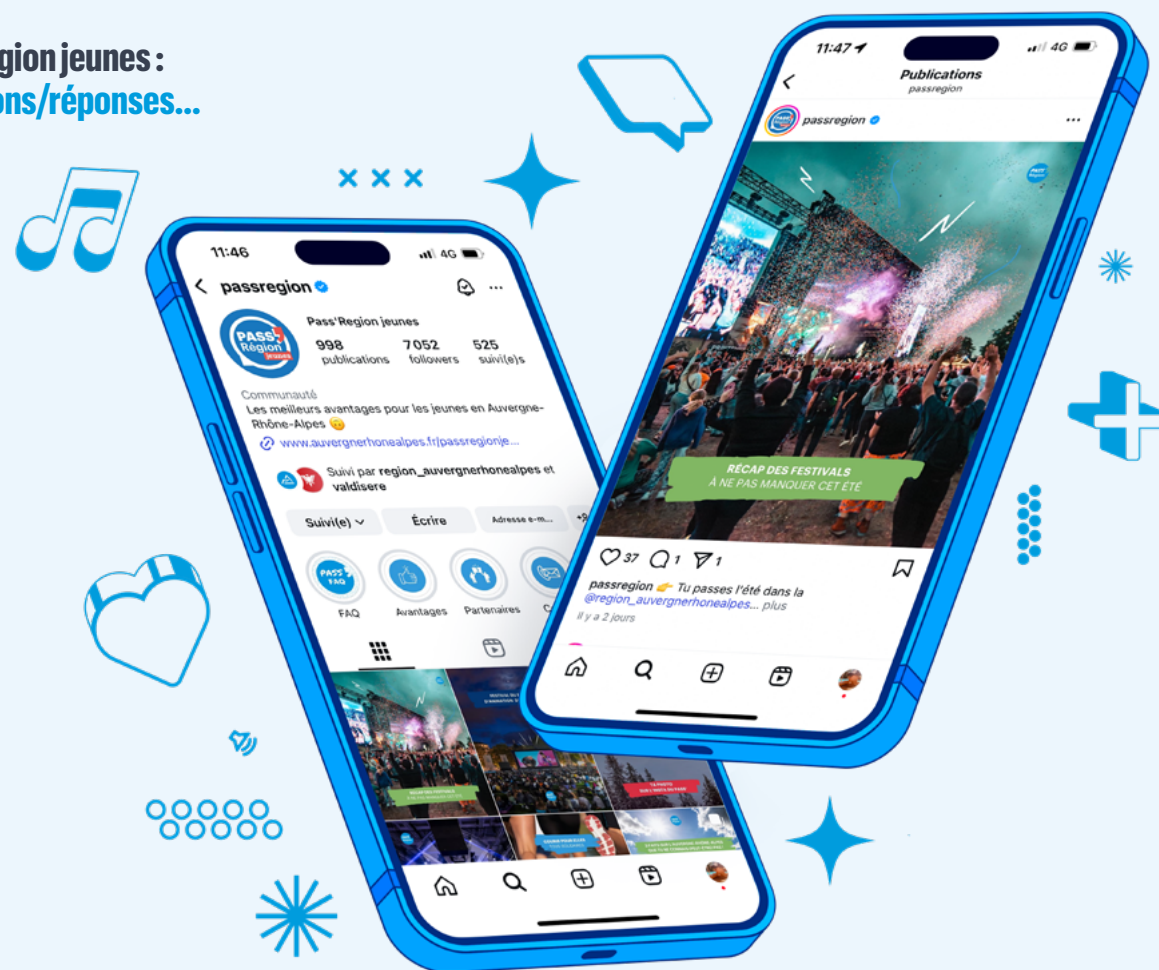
gion jeunes :
ons/réponses...

11:46
4G
passregion
Pass'Region jeunes
998 publications
7 052 followers
525 suivi(e)s
Communauté
Les meilleurs avantages pour les jeunes en Auvergne-Rhône-Alpes 😉
www.auvergnerhonealpes.fr/passregionje...
Suivi par region_auvergnerhonealpes et valdisere
Suivi(e)
Écrire
Adresse e-m...
FAQ
Avantages
Partenaires

11:47
4G
Publications
passregion
passregion
RÉCAP DES FESTIVALS
À NE PAS MANQUER CET ÉTÉ
37
1
1
passregion 👉 Tu passes l'été dans la @region_auvergnerhonealpes... plus
Il y a 2 jours